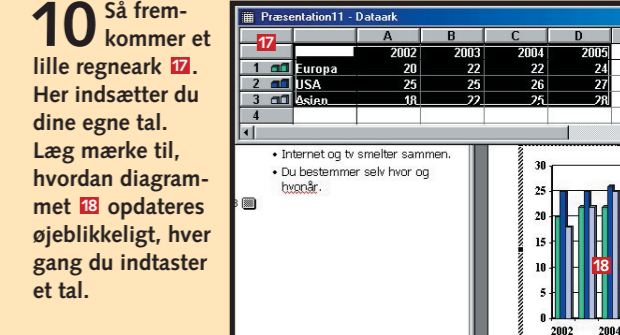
10 Så fremkommer et lille regneark 17. Her indsætter du dine egne tal. Læg mærke til, hvordan diagrammet 18 opdateres øjeblikkeligt, hver gang du indtaster et tal.

Præsentation11 - Dataark

| 17 | | A | B | C | D |
|---|---|---|---|---|---|
| | | 2002 | 2003 | 2004 | 2005 |
| 1 | Europa | 20 | 22 | 22 | 24 |
| 2 | USA | 25 | 25 | 26 | 27 |
| 3 | Asien | 18 | 22 | 25 | 28 |
| 4 | | | | | |

• Internet og tv smelter sammen.
• Du bestemmer selv hvor og hvornår.

30
25
20
15
10
5
0
18
2002
2004